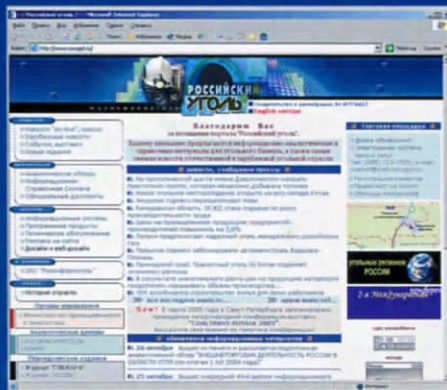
"Российский уголь" - Microsoft Internet Explorer

Файл Правка Вид Избранное Сервис Справка

Назад Поиск Избранное Медиа

Адрес http://www.rosugol.ru/ Переход

РОССИЙСКИЙ УГОЛЬ

English version

Благодарим Вас за посещение портала "Российский уголь"!

Торговая площадка

Новости

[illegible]

УГОЛЬНЫЕ РЕГИОНЫ РОССИИ

New!

"Уголь Южного Кузбасса" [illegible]

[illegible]